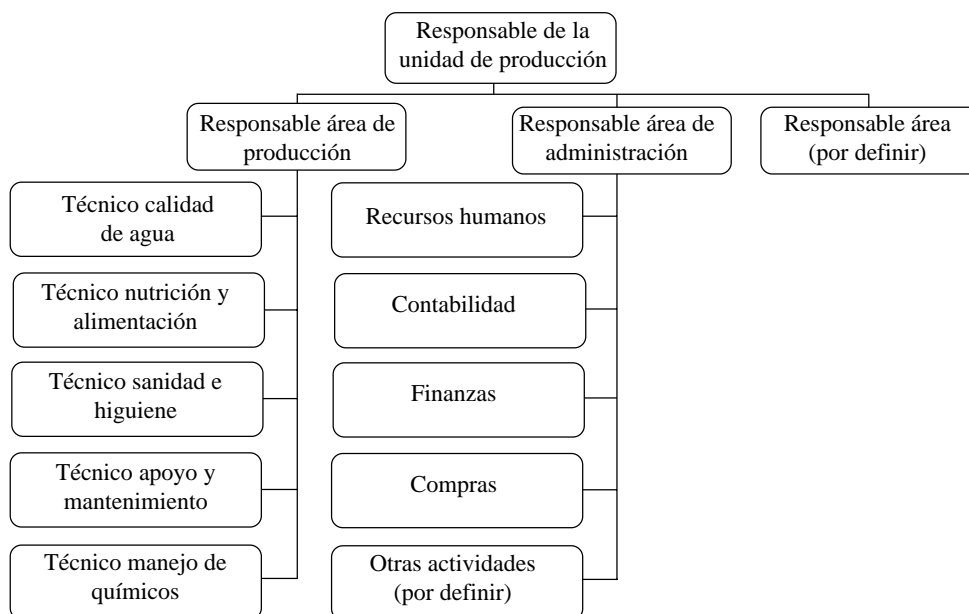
Responsable de la unidad de producción

Responsable área de producción

Responsable área de administración

Responsable área (por definir)

Técnico calidad de agua

Técnico nutrición y alimentación

Técnico sanidad e higuiene

Técnico apoyo y mantenimiento

Técnico manejo de químicos

Recursos humanos

Contabilidad

Finanzas

Compras

Otras actividades (por definir)